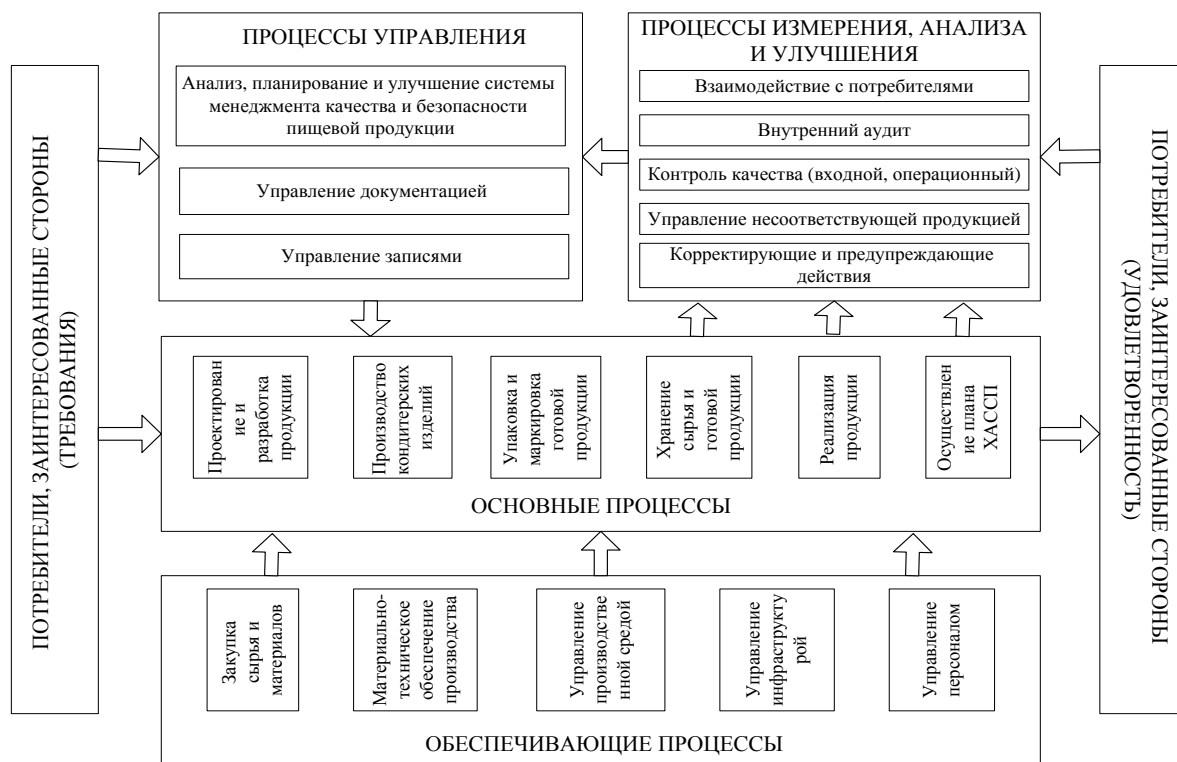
ПОТРЕБИТЕЛИ, ЗАИНТЕРЕСОВАННЫЕ СТОРОНЫ (ТРЕБОВАНИЯ)

ПРОЦЕССЫ УПРАВЛЕНИЯ

Анализ, планирование и улучшение системы менеджмента качества и безопасности пищевой продукции

Управление документацией

Управление записями

ПРОЦЕССЫ ИЗМЕРЕНИЯ, АНАЛИЗА И УЛУЧШЕНИЯ

Взаимодействие с потребителями

Внутренний аудит

Контроль качества (входной, операционный)

Управление несоответствующей продукцией

Корректирующие и предупреждающие действия

ПОТРЕБИТЕЛИ, ЗАИНТЕРЕСОВАННЫЕ СТОРОНЫ (УДОВЛЕТВОРЕННОСТЬ)

Проектирование и разработка продукции

Производство кондитерских изделий

Упаковка и маркировка готовой продукции

Хранение сырья и готовой продукции

Реализация продукции

Осуществление плана ХАССП

ОСНОВНЫЕ ПРОЦЕССЫ

Закупка сырья и материалов

Материально-техническое обеспечение производства

Управление производственной средой

Управление инфраструктурой

Управление персоналом

ОБЕСПЕЧИВАЮЩИЕ ПРОЦЕССЫ